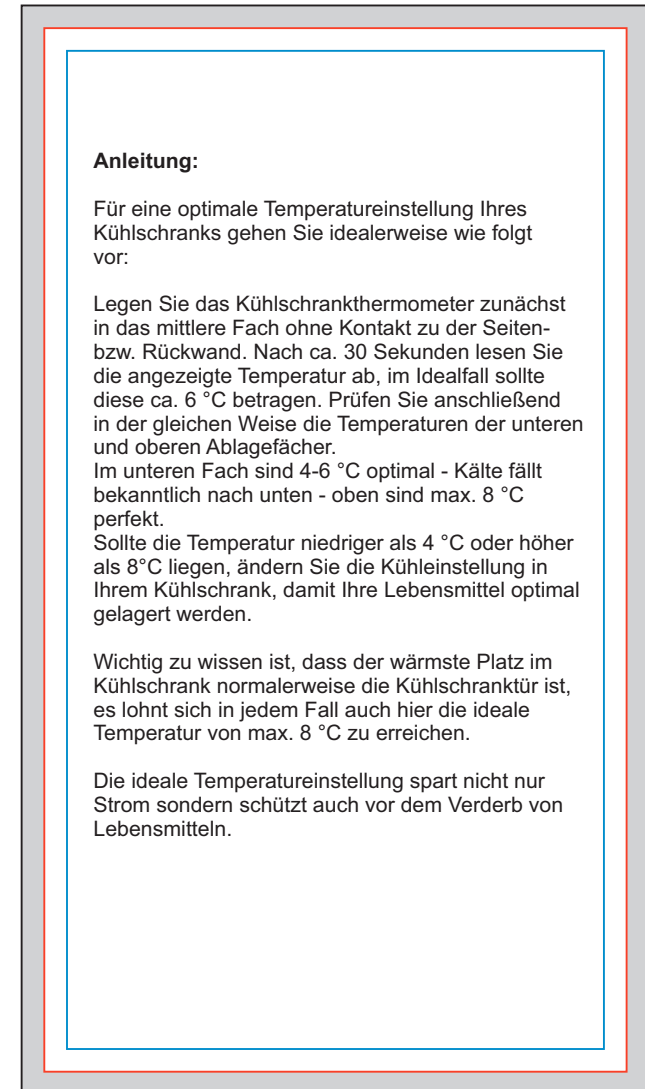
**Anleitung:**

Für eine optimale Temperatureinstellung Ihres Kühlschranks gehen Sie idealerweise wie folgt vor:

Legen Sie das Kühlschrankthermometer zunächst in das mittlere Fach ohne Kontakt zu der Seiten- bzw. Rückwand. Nach ca. 30 Sekunden lesen Sie die angezeigte Temperatur ab, im Idealfall sollte diese ca. 6 °C betragen. Prüfen Sie anschließend in der gleichen Weise die Temperaturen der unteren und oberen Ablagefächer.
Im unteren Fach sind 4-6 °C optimal - Kälte fällt bekanntlich nach unten - oben sind max. 8 °C perfekt.
Sollte die Temperatur niedriger als 4 °C oder höher als 8°C liegen, ändern Sie die Kühleinstellung in Ihrem Kühlschrank, damit Ihre Lebensmittel optimal gelagert werden.

Wichtig zu wissen ist, dass der wärmste Platz im Kühlschrank normalerweise die Kühlschranktür ist, es lohnt sich in jedem Fall auch hier die ideale Temperatur von max. 8 °C zu erreichen.

Die ideale Temperatureinstellung spart nicht nur Strom sondern schützt auch vor dem Verderb von Lebensmitteln.